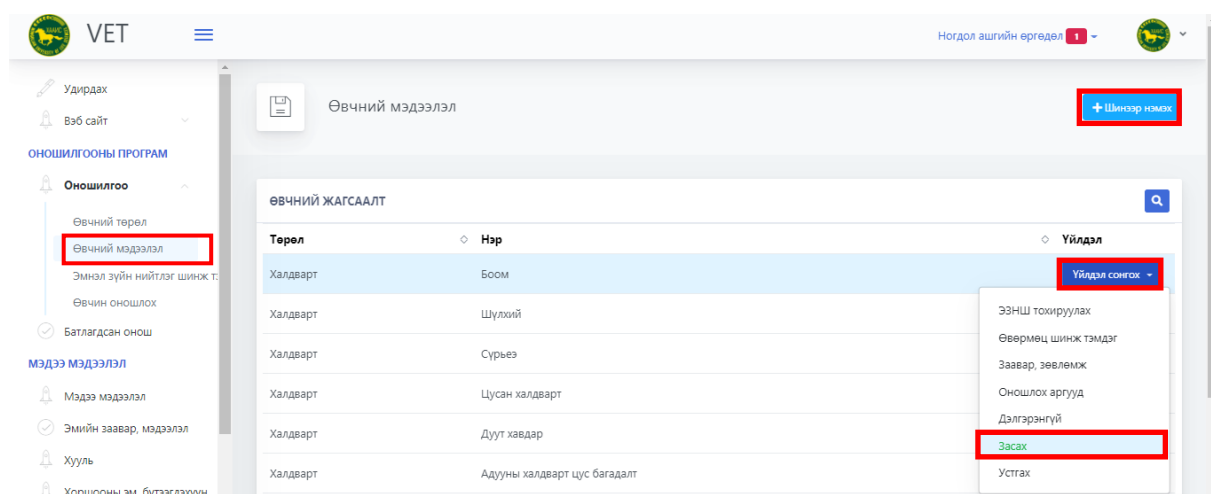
VET

Ногдол ашгийн өргөдөл 1

Удирдах
Вэб сайт
ОНОШИЛГООНЫ ПРОГРАМ
Оношилгоо
Өвчний төрөл
Өвчний мэдээлэл
Эмнэл зүйн нийтлэг шинж т
Өвчин оношлох
Батлагдсан онош
МЭДЭЭ МЭДЭЭЛЭЛ
Мэдээ мэдээлэл
Эмийн заавар, мэдээлэл
Хууль
Хоршооны эм, бүтээгдэхүүн

Өвчний мэдээлэл

+ Шинээр нэмэх

ӨВЧНИЙ ЖАГСААЛТ

| Төрөл | Нэр | Үйлдэл |
|---|---|---|
| Халдварт | Боом | Үйлдэл сонгох |
| Халдварт | Шүлхий | |
| Халдварт | Сүрьеэ | |
| Халдварт | Цусан халдварт | |
| Халдварт | Дуут хавдар | |
| Халдварт | Адууны халдварт цус багадалт | |

ЭЗНШ тохируулах
Өвөрмөц шинж тэмдэг
Заавар, зөвлөмж
Оношлох аргууд
Дэлгэрэнгүй
Засах
Устгах